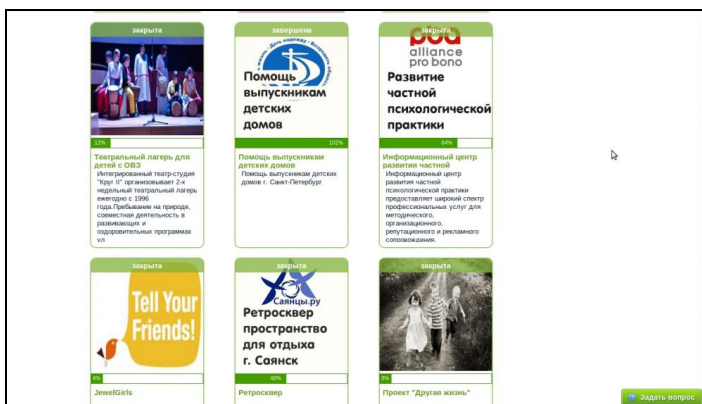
закрыта

12%

Театральный лагерь для детей с ОВЗ

Интегрированный театр-студия "Круг II" организовывает 2-х недельный театральный лагерь ежегодно с 1996 года.Пребывание на природе, совместная деятельность в развивающих и оздоровительных программах vл

завершена

Помощь выпускникам детских домов

102%

Помощь выпускникам детских домов

Помощь выпускникам детских домов г. Санкт-Петербург

закрыта

alliance pro bono

Развитие частной психологической практики

64%

Информационный центр развития частной

Информационный центр развития частной психологической практики предоставляет широкий спектр профессиональных услуг для методического, организационного, репутационного и рекламного сопровождения.

закрыта

Tell Your Friends!

4%

JewelGirls

закрыта

Саянцы.ру

Ретросквер пространство для отдыха г. Саянск

40%

Ретросквер

закрыта

3%

Проект "Другая жизнь"

Задать вопрос